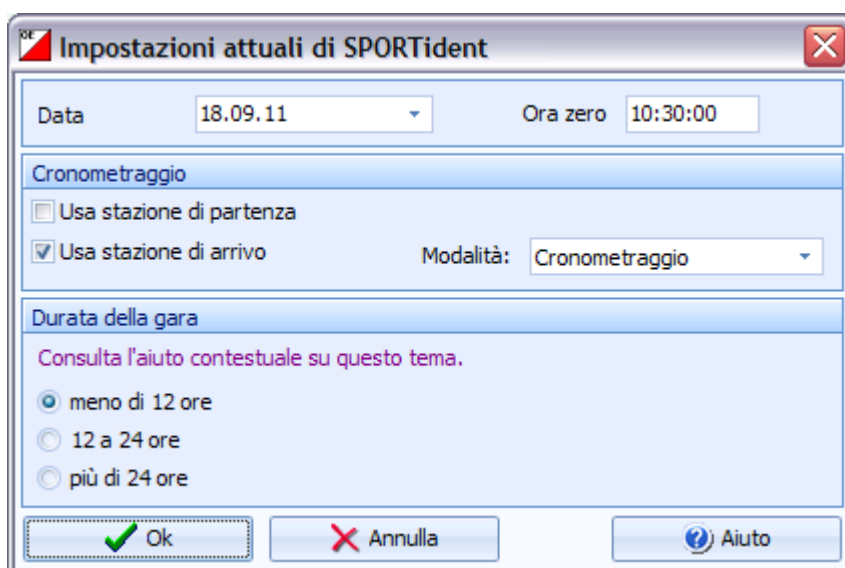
Impostazioni attuali di SPORTident

Data 18.09.11

Ora zero 10:30:00

Cronometraggio

Usa stazione di partenza

Usa stazione di arrivo

Modalità: Cronometraggio

Durata della gara

Consulta l'aiuto contestuale su questo tema.

meno di 12 ore

12 a 24 ore

più di 24 ore

Ok

Annulla

Aiuto